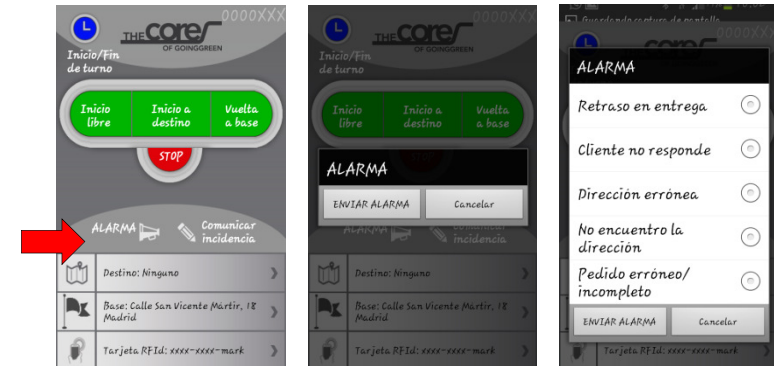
0000XXX

THE CORE OF GOINGGREEN

Inicio/Fin de turno

Inicio libre

Inicio a destino

Vuelta a base

STOP

ALARMA

Comunicar incidencia

Destino: Ninguno

Base: Calle San Vicente Mártir, 18 Madrid

Tarjeta RFId: xxxx-xxxx-mark

0000XXX

THE CORE OF GOINGGREEN

Inicio/Fin de turno

Inicio libre

Inicio a destino

Vuelta a base

ALARMA

ENVIAR ALARMA

Cancelar

ALARMA

Comunicar incidencia

Destino: Ninguno

Base: Calle San Vicente Mártir, 18 Madrid

Tarjeta RFId: xxxx-xxxx-mark

Guardando captura de pantalla

0000XXX

ALARMA

Retraso en entrega

Cliente no responde

Dirección errónea

No encuentro la dirección

Pedido erróneo/ incompleto

ENVIAR ALARMA

Cancelar

Tarjeta RFId: xxxx-xxxx-mark